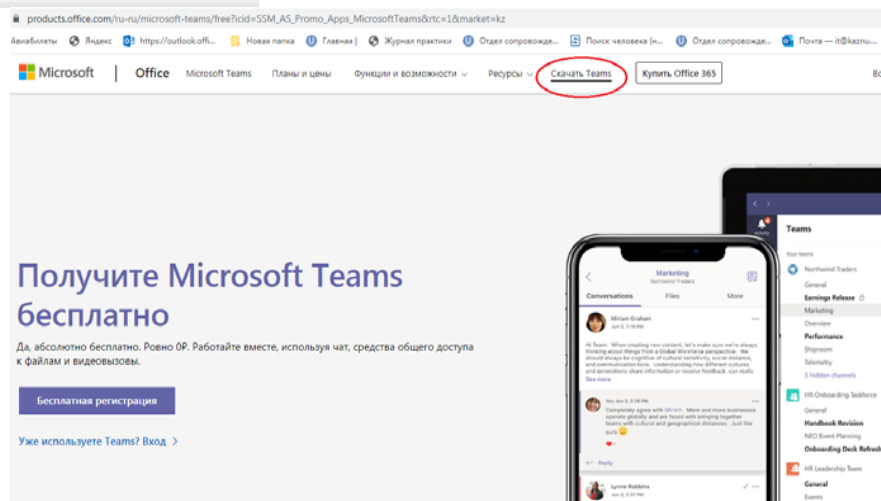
products.office.com/ru-ru/microsoft-teams/free?icid=SSM_AS_Promo_Apps_MicrosoftTeams&rtc=1&market=kz

Авиабилеты Яндекс https://outlook.offi... Новая папка Главная | Журнал практики Отдел сопровожде... Поиск человека (н... Отдел сопровожде... Почта — it@kaznu...

Microsoft | Office Microsoft Teams Планы и цены Функции и возможности Ресурсы Скачать Teams Купить Office 365

Получите Microsoft Teams бесплатно

Да, абсолютно бесплатно. Ровно 0Р. Работайте вместе, используя чат, средства общего доступа к файлам и видеовызовы.

Бесплатная регистрация

Уже используете Teams? Вход >

Marketing
Northwind Traders
Conversations Files More
Miriam Graham
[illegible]
See more
Reply
Lynne Robbins

Teams
Your teams
Northwind Traders
General
Earnings Release
Marketing
Overview
Performance
Shiproom
Telemetry
3 hidden channels
HR Onboarding Taskforce
General
Handbook Revision
NEO Event Planning
Onboarding Deck Refresh
HR Leadership Team
General
Events